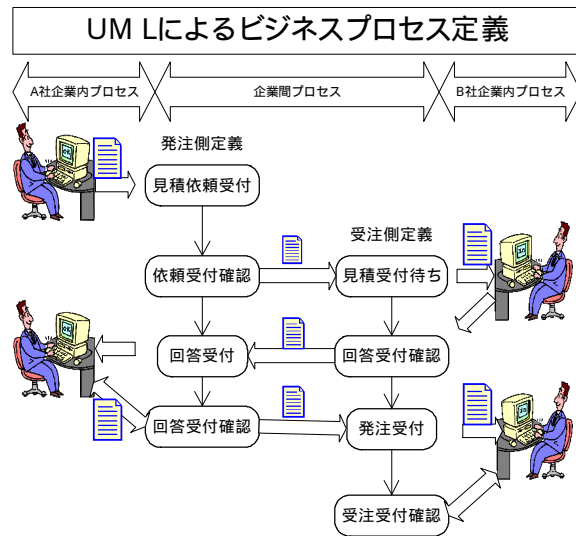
UM Lによるビジネスプロセス定義

A社企業内プロセス

企業間プロセス

B社企業内プロセス

発注側定義

見積依頼受付

受注側定義

依頼受付確認

見積受付待ち

回答受付

回答受付確認

回答受付確認

発注受付

受注受付確認